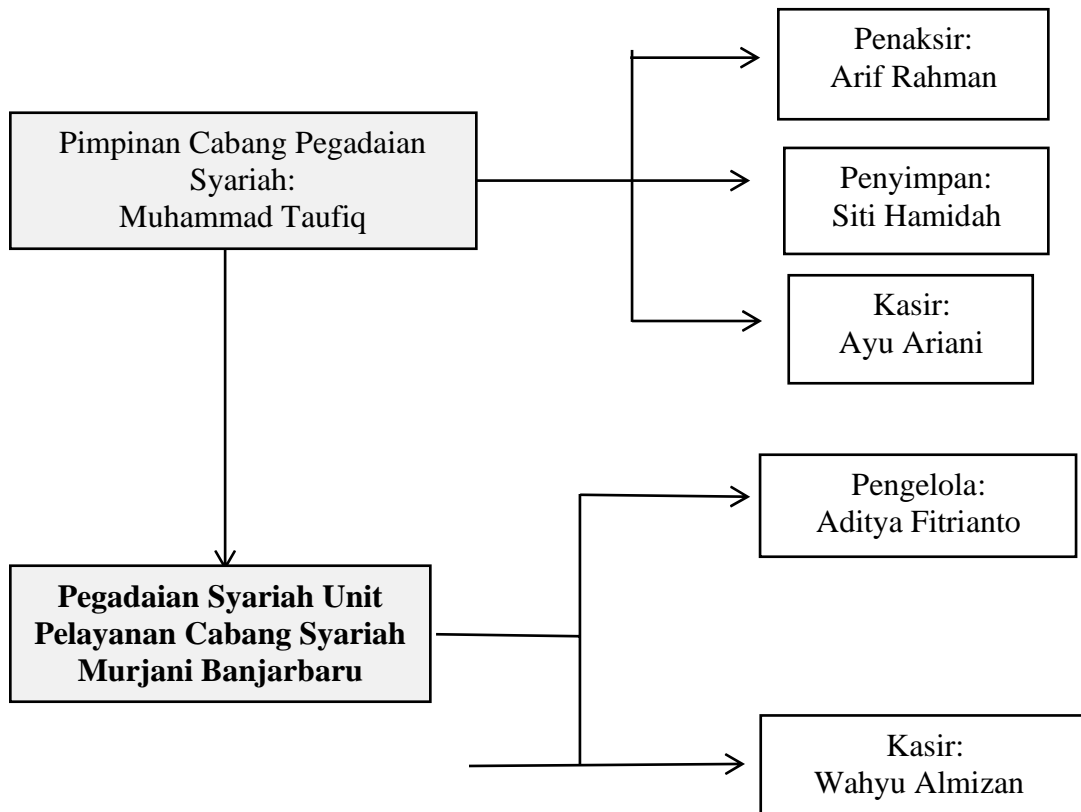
Pimpinan Cabang Pegadaian Syariah:
Muhammad Taufiq

Penaksir:
Arif Rahman

Penyimpan:
Siti Hamidah

Kasir:
Ayu Ariani

**Pegadaian Syariah Unit Pelayanan Cabang Syariah Murjani Banjarbaru**

Pengelola:
Aditya Fitrianto

Kasir:
Wahyu Almizan